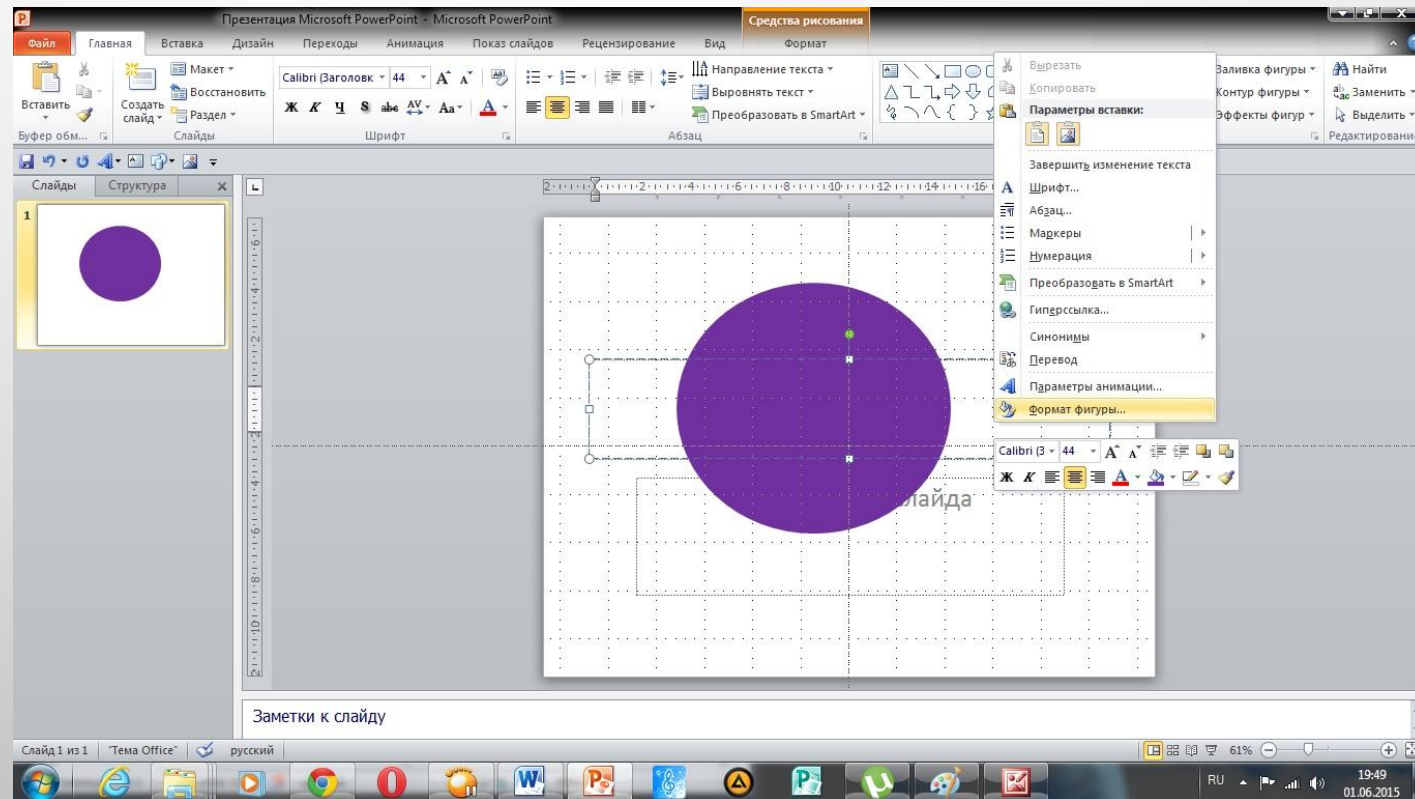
Презентация Microsoft PowerPoint - Microsoft PowerPoint
Средства рисования
Файл Главная Вставка Дизайн Переходы Анимация Показ слайдов Рецензирование Вид Формат
Вставить
Создать слайд
Макет
Восстановить
Раздел
Буфер обм...
Слайды
Calibri (Заголовк 44
Шрифт
Абзац
Направление текста
Выровнять текст
Преобразовать в SmartArt
Заливка фигуры
Контур фигуры
Эффекты фигур
Найти
Заменить
Выделить
Редактирование
Слайды Структура
1
Вырезать
Копировать
Параметры вставки:
Завершить изменение текста
Шрифт...
Абзац...
Маркеры
Нумерация
Преобразовать в SmartArt
Гиперссылка...
Синонимы
Перевод
Параметры анимации...
Формат фигуры...
Calibri (З 44
слайда
Заметки к слайду
Слайд 1 из 1 "Тема Office" русский
61%
RU
19:49
01.06.2015